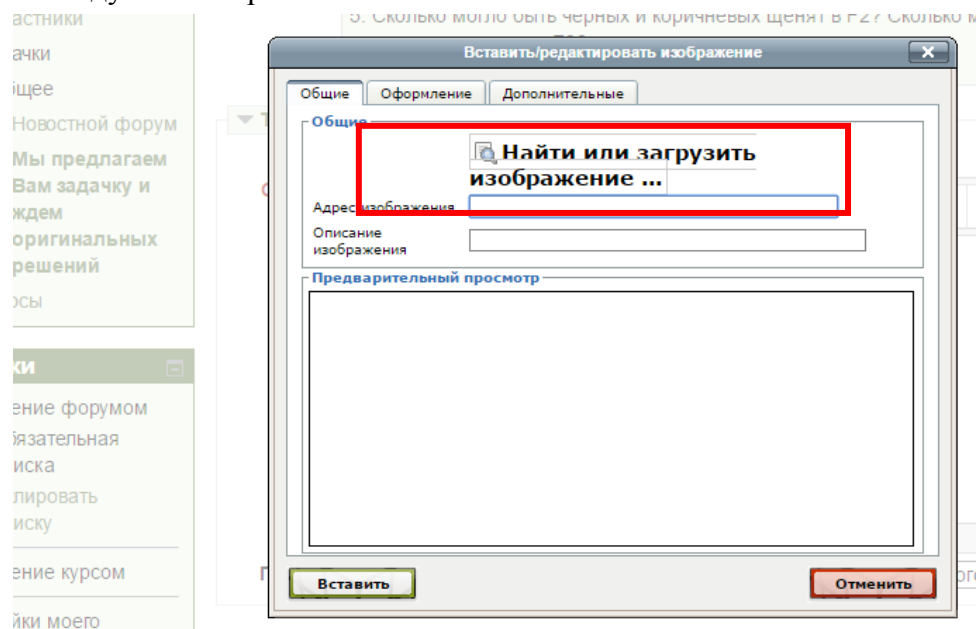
астники
ачки
щее
Новостной форум
Мы предлагаем Вам задачку и ждем оригинальных решений
осы

ки
ение форумом
язательная иска
лировать иску
ение курсом
йки моего

5. Сколько могло быть черных и коричневых щенят в F2? Сколько м

Вставить/редактировать изображение

Общие
Оформление
Дополнительные

Общие

Найти или загрузить изображение ...

Адрес изображения

Описание изображения

Предварительный просмотр

Вставить

Отменить